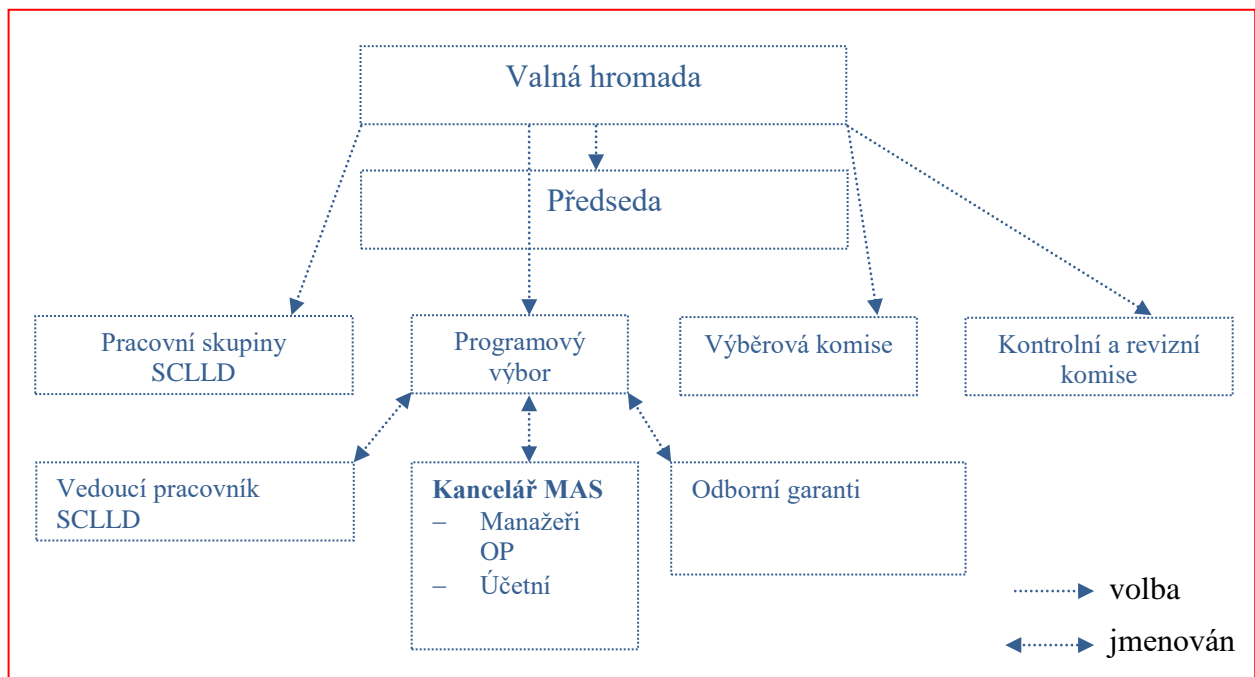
Valná hromada

Předseda

Pracovní skupiny SCLLD

Programový výbor

Výběrová komise

Kontrolní a revizní komise

Vedoucí pracovník SCLLD

**Kancelář MAS**
– Manažeři OP
– Účetní

Odborní garanti

volba

jmenován